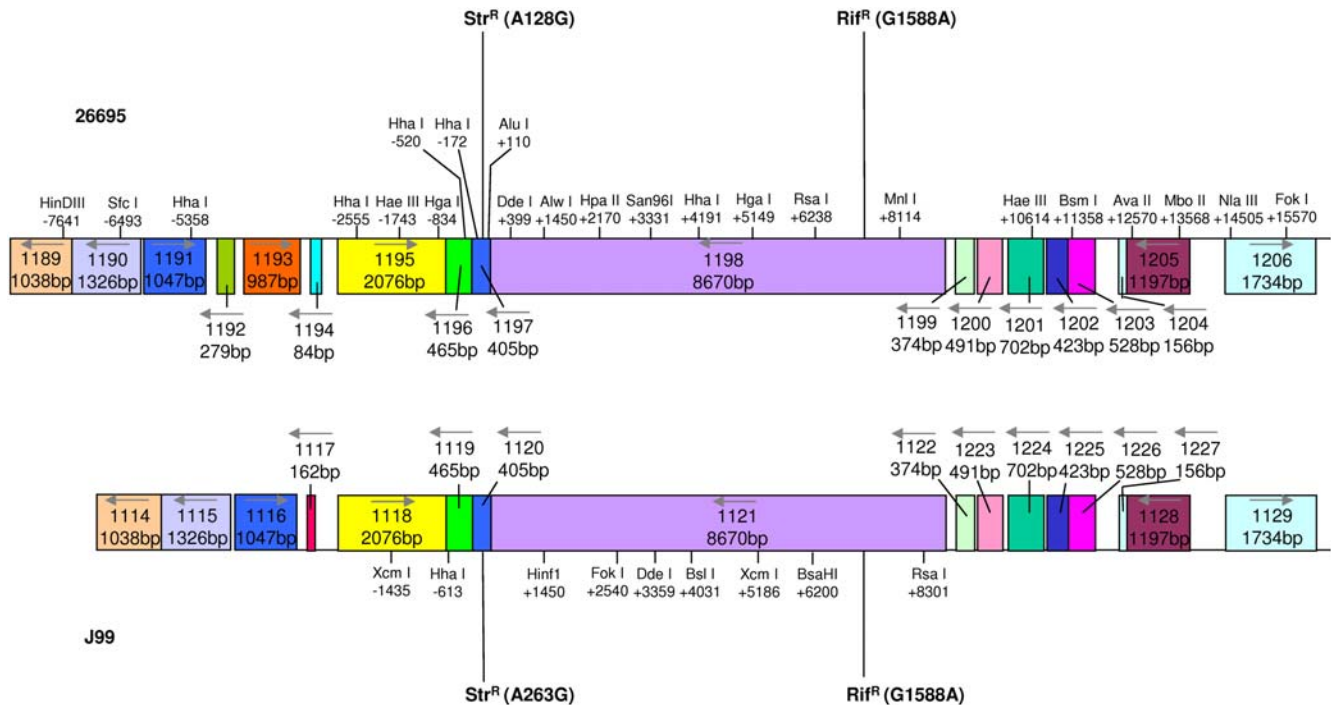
Str$^R$ (A128G)

Rif$^R$ (G1588A)

26695

Hha I -520

Hha I -172

Alu I +110

HinDIII -7641

Sfc I -6493

Hha I -5358

Hha I -2555

Hae III -1743

Hga I -834

Dde I +399

Alw I +1450

Hpa II +2170

San96I +3331

Hha I +4191

Hga I +5149

Rsa I +6238

Mnl I +8114

Hae III +10614

Bsm I +11358

Ava II +12570

Mbo II +13568

Nla III +14505

Fok I +15570

1189 1038bp

1190 1326bp

1191 1047bp

1193 987bp

1195 2076bp

1198 8670bp

1205 1197bp

1206 1734bp

1192 279bp

1194 84bp

1196 465bp

1197 405bp

1199 374bp

1200 491bp

1201 702bp

1202 423bp

1203 528bp

1204 156bp

1117 162bp

1119 465bp

1120 405bp

1122 374bp

1223 491bp

1224 702bp

1225 423bp

1226 528bp

1227 156bp

1114 1038bp

1115 1326bp

1116 1047bp

1118 2076bp

1121 8670bp

1128 1197bp

1129 1734bp

Xcm I -1435

Hha I -613

Hinf1 +1450

Fok I +2540

Dde I +3359

Bsl I +4031

Xcm I +5186

BsaHI +6200

Rsa I +8301

J99

Str$^R$ (A263G)

Rif$^R$ (G1588A)